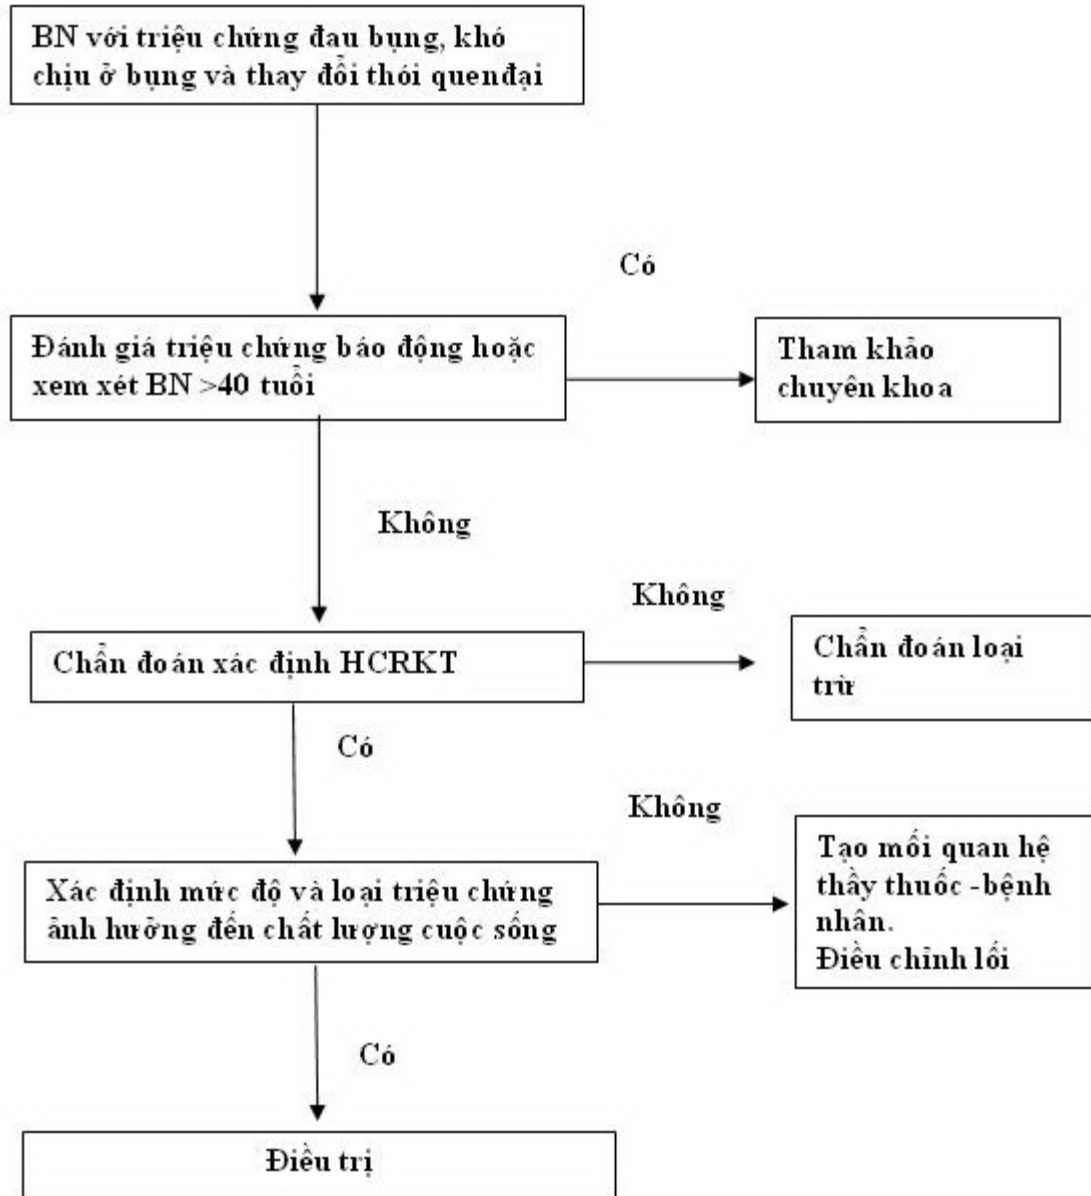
BN với triệu chứng đau bụng, khó chịu ở bụng và thay đổi thói quenđại

Có

Đánh giá triệu chứng báo động hoặc xem xét BN >40 tuổi

Tham khảo chuyên khoa

Không

Không

Chẩn đoán xác định HCRKT

Chẩn đoán loại trừ

Có

Không

Xác định mức độ và loại triệu chứng ảnh hưởng đến chất lượng cuộc sống

Tạo mối quan hệ thầy thuốc -bệnh nhân.
Điều chỉnh lối

Có

Điều trị